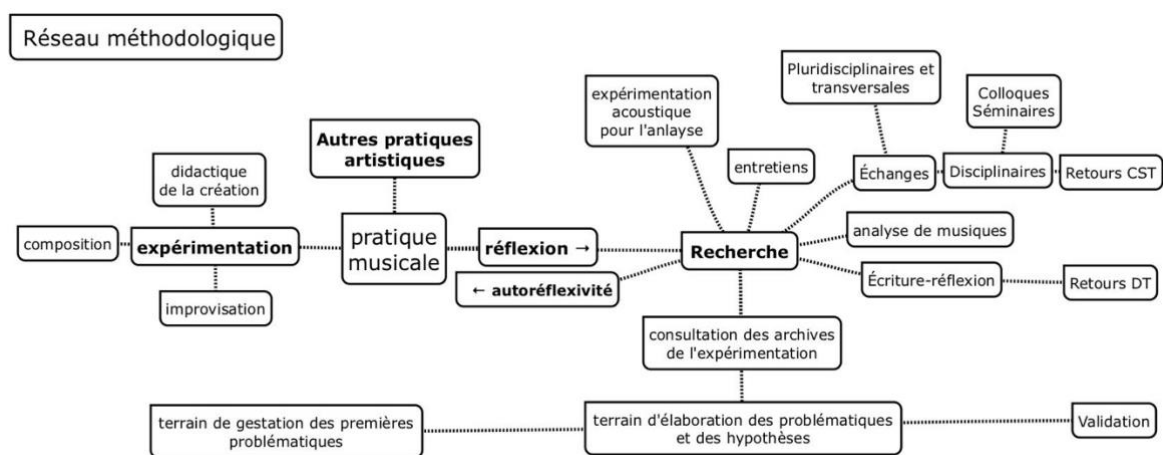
Réseau méthodologique

Autres pratiques artistiques

didactique de la création

composition

expérimentation

improvisation

pratique musicale

réflexion →

← autoréflexivité

expérimentation acoustique pour l'anlayse

entretiens

Pluridisciplinaires et transversales

Colloques Séminaires

Échanges

Disciplinaires

Retours CST

Recherche

analyse de musiques

Écriture-réflexion

Retours DT

consultation des archives de l'expérimentation

terrain de gestation des premières problématiques

terrain d'élaboration des problématiques et des hypothèses

Validation